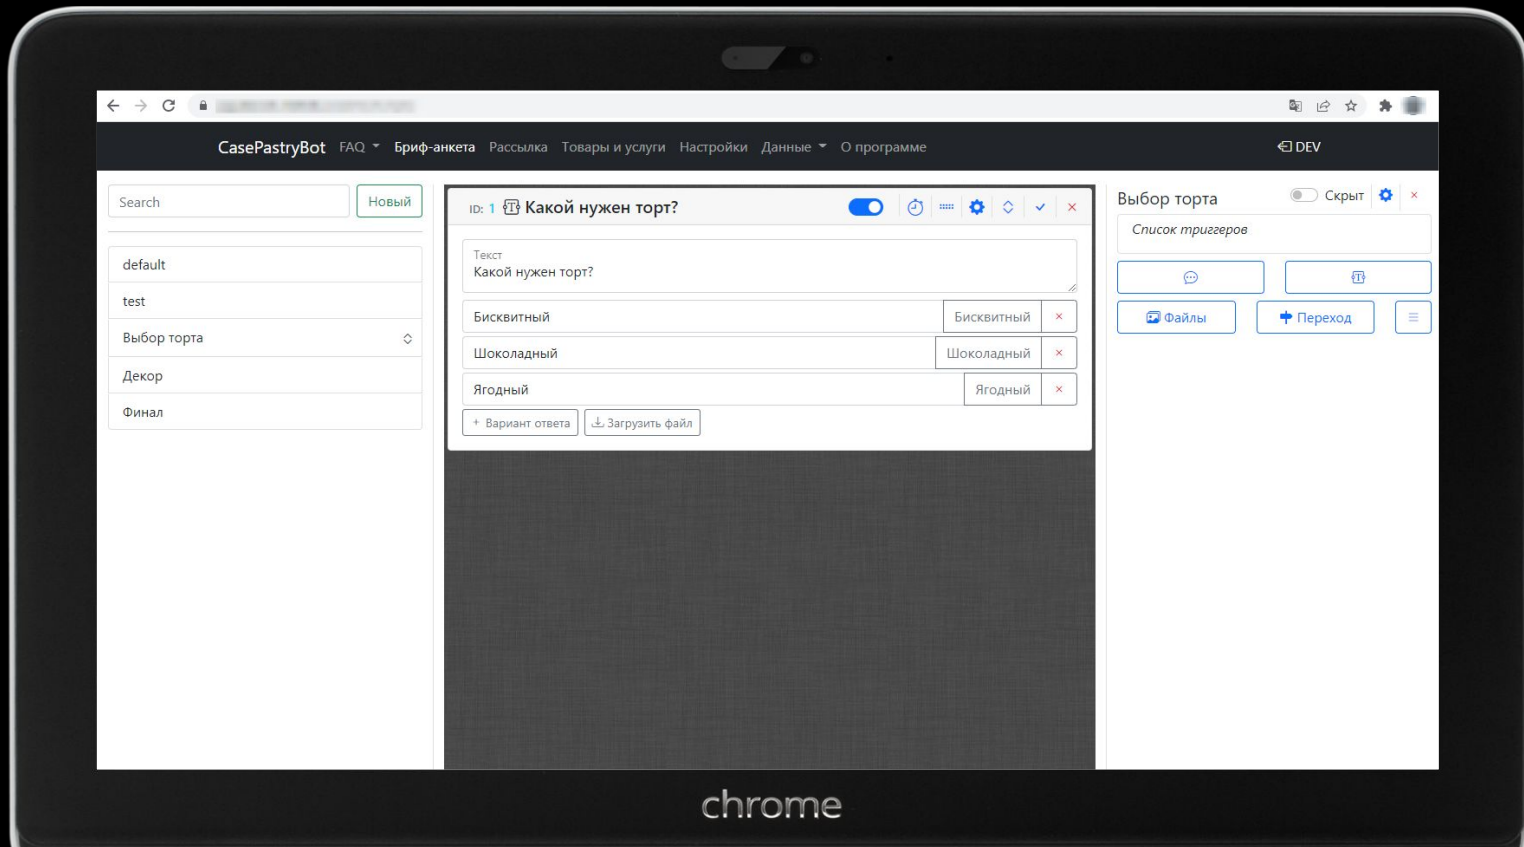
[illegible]

CasePastryBot FAQ Бриф-анкета Рассылка Товары и услуги Настройки Данные О программе DEV

Search Новый

default
test
Выбор торта
Декор
Финал

ID: 1 Какой нужен торт?

Текст
Какой нужен торт?

| Бисквитный | Бисквитный | × |
|---|---|---|
| Шоколадный | Шоколадный | × |
| Ягодный | Ягодный | × |

+ Вариант ответа Загрузить файл

Выбор торта Скрыт ×

Список триггеров

Файлы Переход

chrome